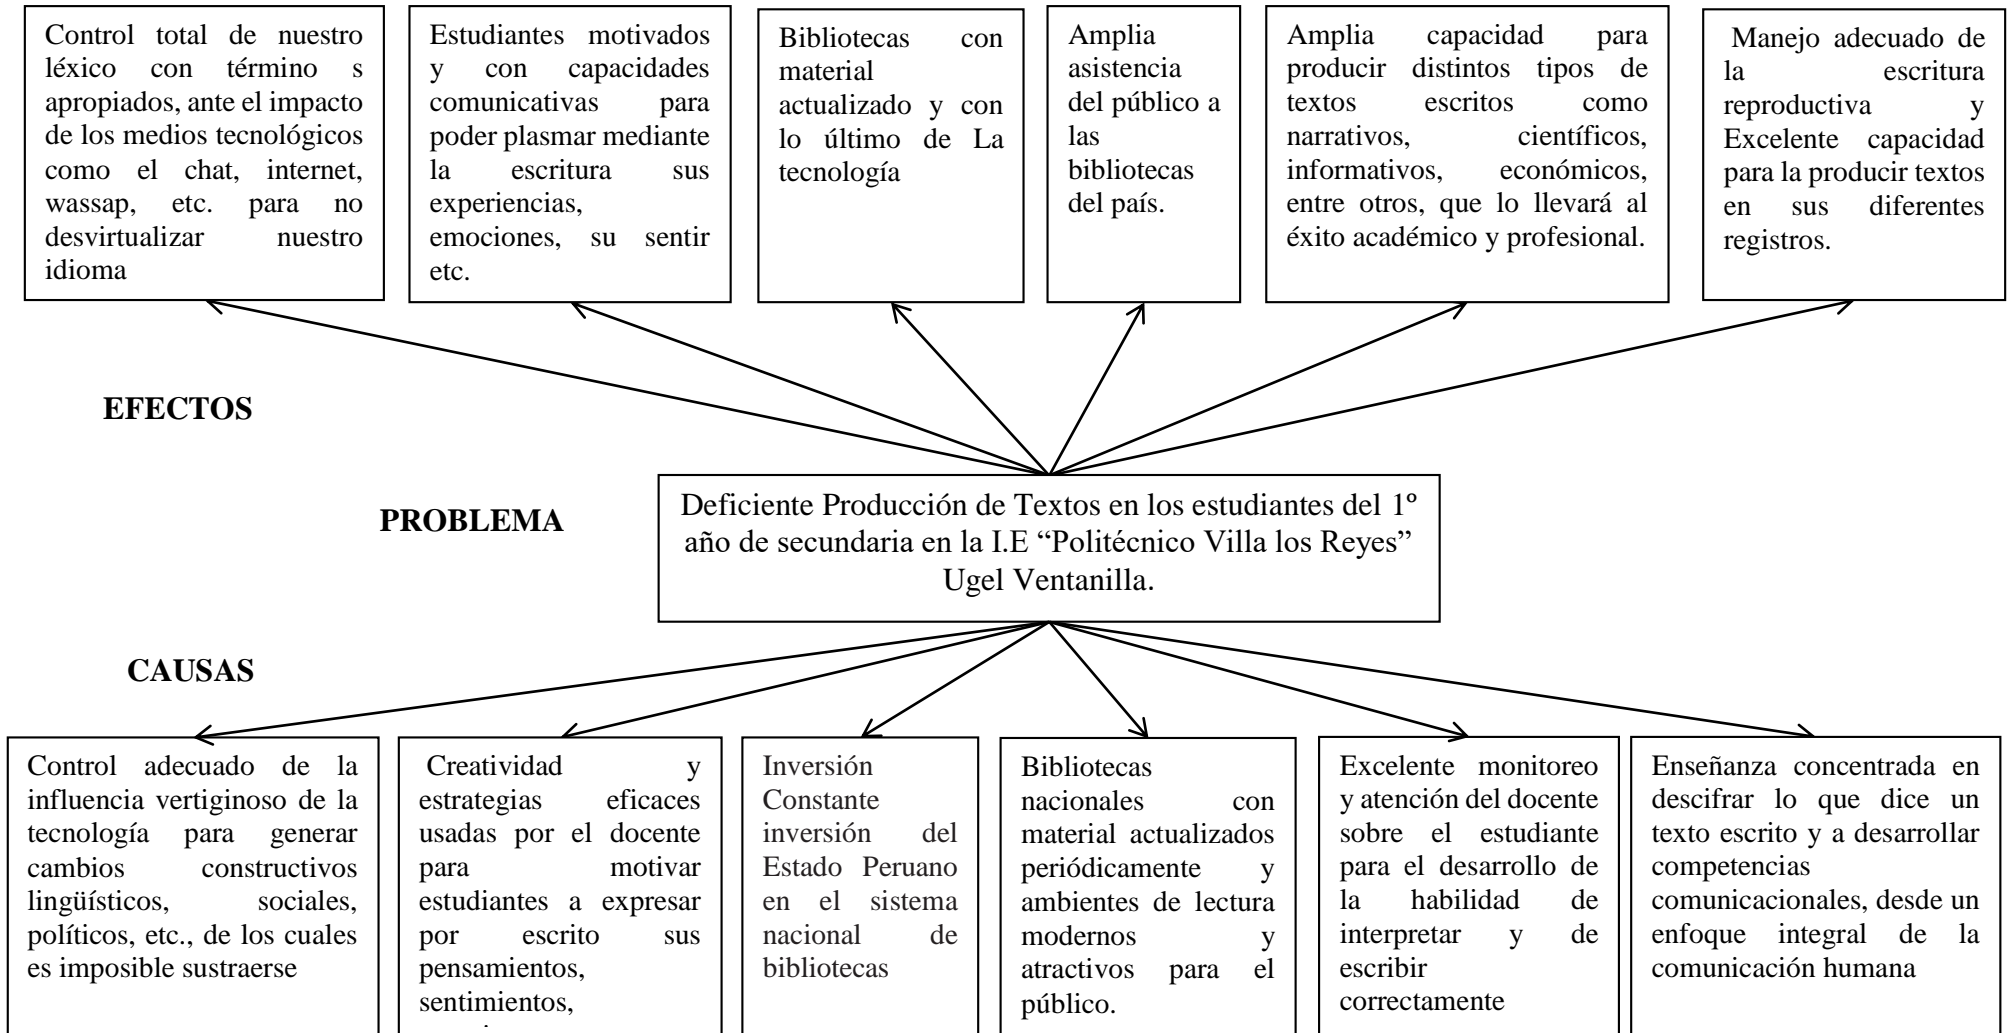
Control total de nuestro léxico con término s apropiados, ante el impacto de los medios tecnológicos como el chat, internet, wassap, etc. para no desvirtualizar nuestro idioma

Estudiantes motivados y con capacidades comunicativas para poder plasmar mediante la escritura sus experiencias, emociones, su sentir etc.

Bibliotecas con material actualizado y con lo último de La tecnología

Amplia asistencia del público a las bibliotecas del país.

Amplia capacidad para producir distintos tipos de textos escritos como narrativos, científicos, informativos, económicos, entre otros, que lo llevará al éxito académico y profesional.

Manejo adecuado de la escritura reproductiva y Excelente capacidad para la producir textos en sus diferentes registros.

EFECTOS

PROBLEMA

Deficiente Producción de Textos en los estudiantes del 1º año de secundaria en la I.E "Politécnico Villa los Reyes" Ugel Ventanilla.

CAUSAS

Control adecuado de la influencia vertiginoso de la tecnología para generar cambios constructivos lingüísticos, sociales, políticos, etc., de los cuales es imposible sustraerse

Creatividad y estrategias eficaces usadas por el docente para motivar estudiantes a expresar por escrito sus pensamientos, sentimientos, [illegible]

Inversión Constante inversión del Estado Peruano en el sistema nacional de bibliotecas

Bibliotecas nacionales con material actualizados periódicamente y ambientes de lectura modernos y atractivos para el público.

Excelente monitoreo y atención del docente sobre el estudiante para el desarrollo de la habilidad de interpretar y de escribir correctamente

Enseñanza concentrada en descifrar lo que dice un texto escrito y a desarrollar competencias comunicacionales, desde un enfoque integral de la comunicación humana